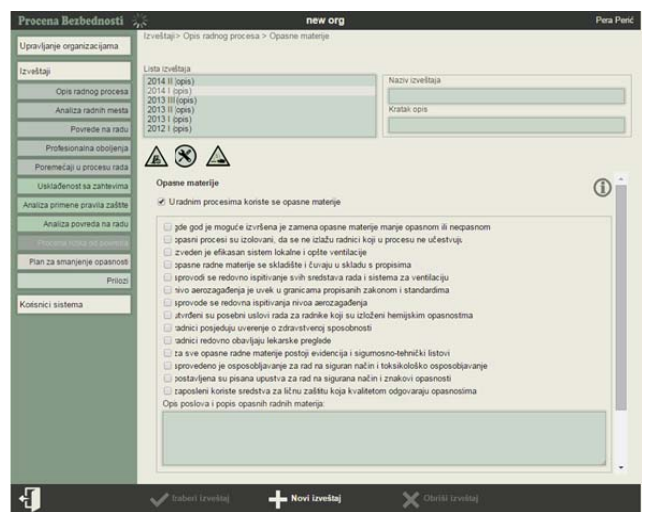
Procena Bezbednosti

new org

Pera Perić

Upravljanje organizacijama

Izveštaji

Opis radnog procesa

Analiza radnih mesta

Povrede na radu

Profesionalna oboljenja

Poremećaji u procesu rada

Usklađenost sa zahtevima

Analiza primene pravila zaštite

Analiza povreda na radu

Procena rizika od povreda

Plan za smanjenje opasnosti

Prilozi

Korisnici sistema

Izveštaji > Opis radnog procesa > Opasne materije

Lista izveštaja

2014 II (opis)
2014 I (opis)
2013 III (opis)
2013 II (opis)
2013 I (opis)
2012 I (opis)

Naziv izveštaja

Kratak opis

Opasne materije

U radnim procesima koriste se opasne materije

gde god je moguće izvršena je zamena opasne materije manje opasnom ili neopasnom
opasni procesi su izolovani, da se ne izlažu radnici koji u procesu ne učestvuju
izveden je efikasan sistem lokalne i opšte ventilacije
opasne radne materije se skladište i čuvaju u skladu s propisima
sprovodi se redovno ispitivanje svih sredstava rada i sistema za ventilaciju
nivo aerozagađenja je uvek u granicama propisanih zakonom i standardima
sprovode se redovna ispitivanja nivoa aerozagađenja
utvrđeni su posebni uslovi rada za radnike koji su izloženi hemijskim opasnostima
radnici poseduju uverenje o zdravstvenoj sposobnosti
radnici redovno obavljaju lekarske preglede
za sve opasne radne materije postoji evidencija i sigurnosno-tehnički listovi
sprovedeno je osposobljavanje za rad na siguran način i toksikološko osposobljavanje
postavljena su pisana uputsva za rad na sigurana način i znakovi opasnosti
zaposleni koriste sredstva za ličnu zaštitu koja kvalitetom odgovaraju opasnostima

Opis poslova i popis opasnih radnih materija:

Izaberi izveštaj

Novi izveštaj

Obriši izveštaj